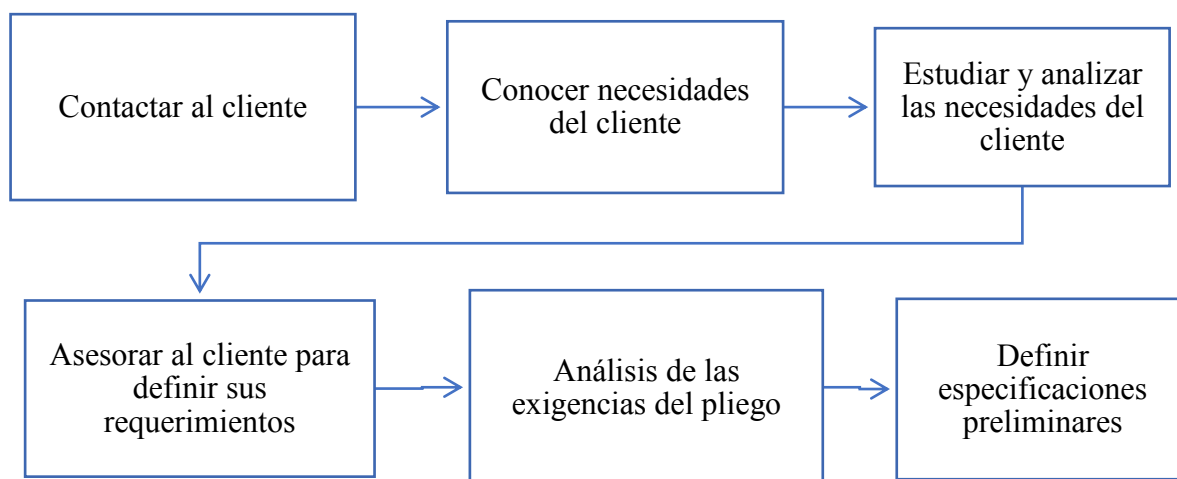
Contactar al cliente

Conocer necesidades del cliente

Estudiar y analizar las necesidades del cliente

Asesorar al cliente para definir sus requerimientos

Análisis de las exigencias del pliego

Definir especificaciones preliminares